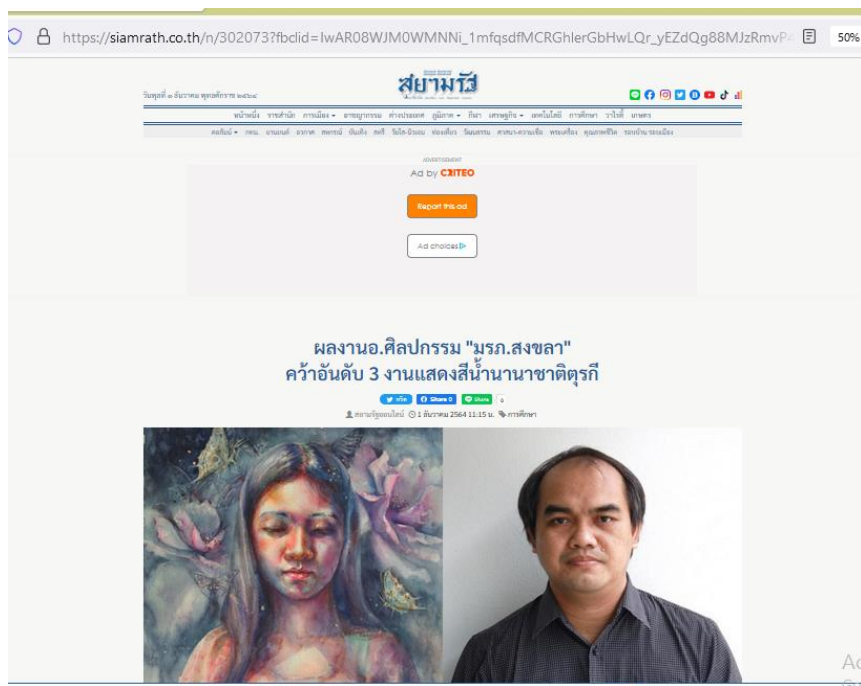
https://siamrath.co.th/n/302073?fbclid=IwAR08WJM0WMNNi_1mfqsdfMCRGhlerGbHwLQr_yEZdQg88MJzRmvP

50%

สยามรัฐ

วันพุธที่ ๑ ธันวาคม พุทธศักราช ๒๕๖๔

หน้าหนึ่ง ราชสำนัก การเมือง อาชญากรรม ต่างประเทศ ภูมิภาค กีฬา เศรษฐกิจ เทคโนโลยี การศึกษา วาไรตี้ บทความ

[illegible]

ADVERTISEMENT

Ad by CRITEO

Report this ad

Ad choices

ผลงานอ.ศิลปกรรม "มรภ.สงขลา" คว้าอันดับ 3 งานแสดงสีน้ำนานาชาติตุรกี

Tweet Share 0 Share 0

สยามรัฐออนไลน์ 1 ธันวาคม 2564 11:15 น. การศึกษา

Ac